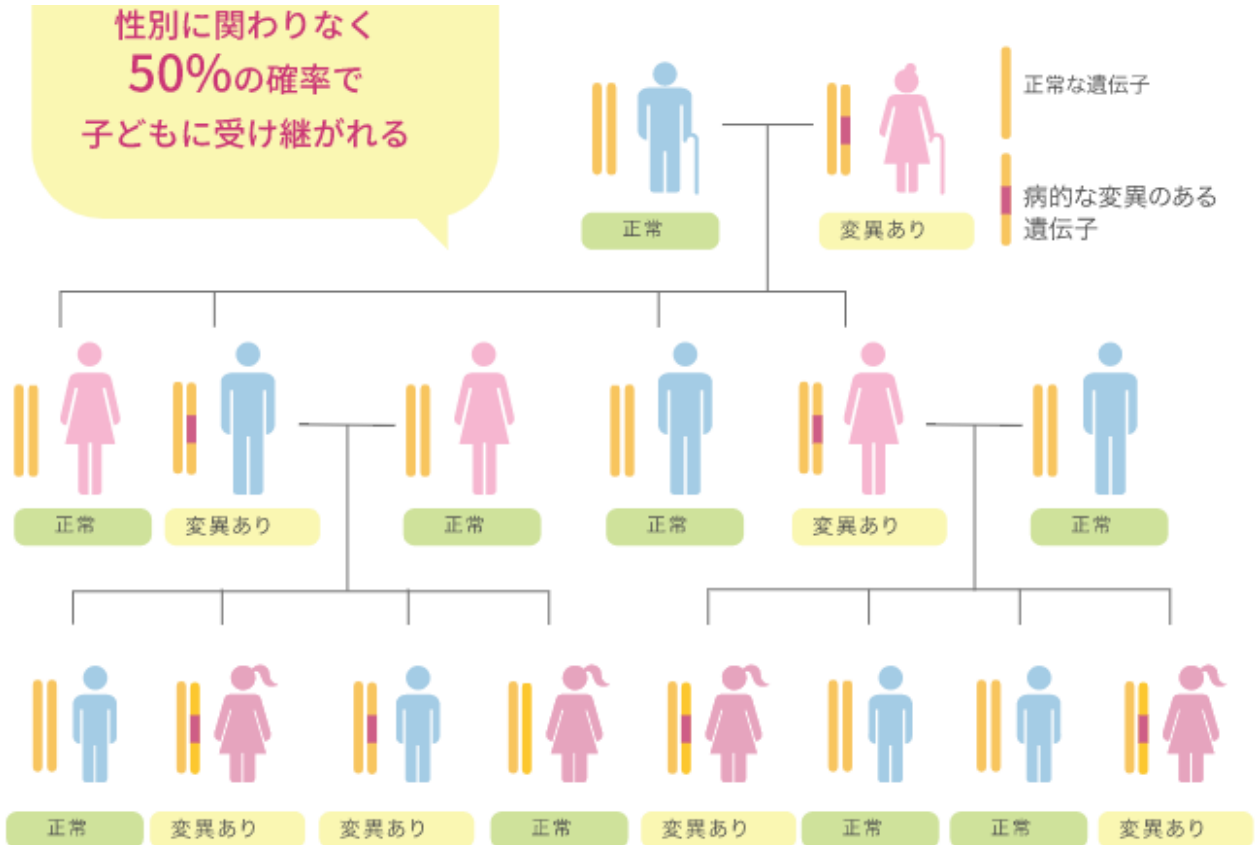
性別に関わりなく
50%の確率で
子どもに受け継がれる

正常な遺伝子

病的な変異のある遺伝子

正常

変異あり

正常

変異あり

正常

正常

変異あり

正常

正常

変異あり

変異あり

正常

変異あり

正常

正常

変異あり